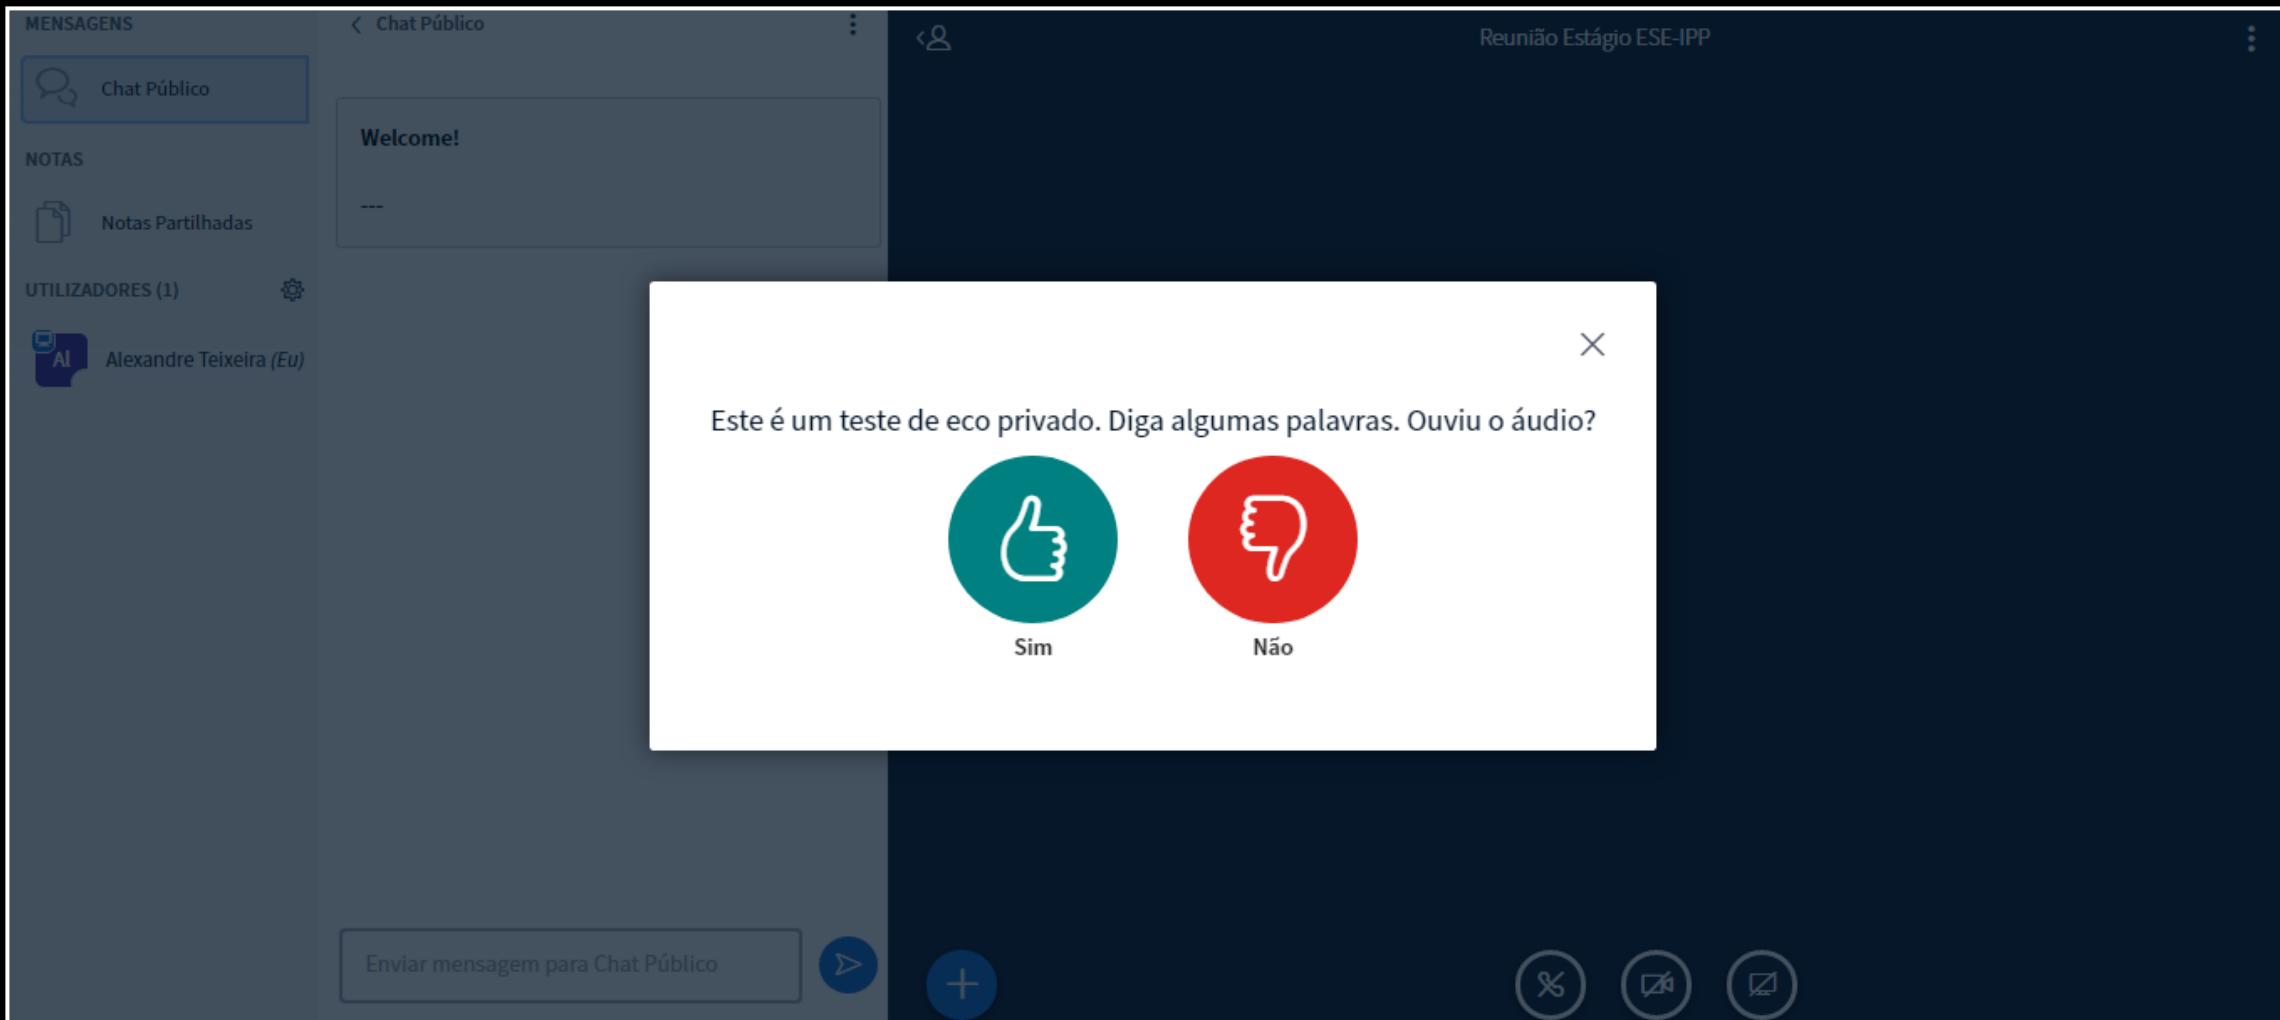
MENSAGENS

Chat Público

NOTAS

Notas Partilhadas

UTILIZADORES (1)

AI Alexandre Teixeira (Eu)

Chat Público

Welcome!

---

Enviar mensagem para Chat Público

Reunião Estágio ESE-IPP

Este é um teste de eco privado. Diga algumas palavras. Ouviu o áudio?

Sim

Não